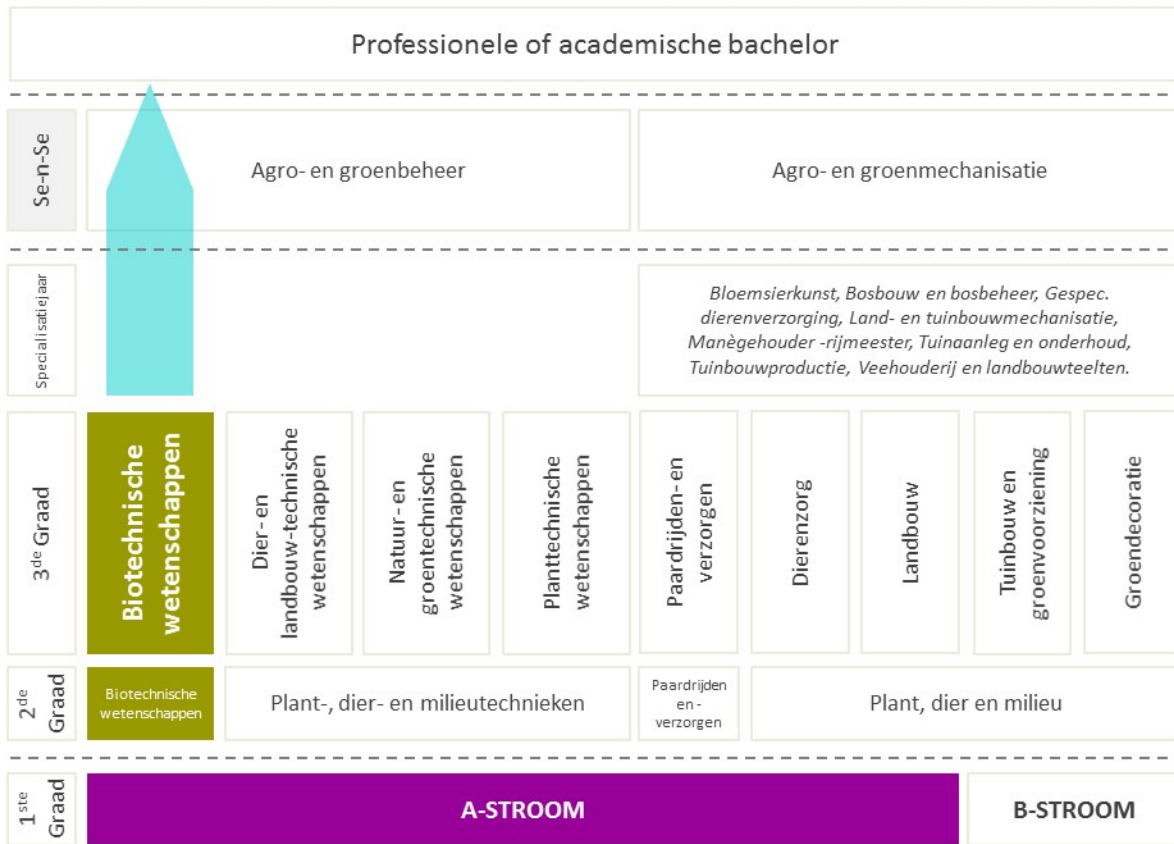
Professionele of academische bachelor

Se-n-Se

Agro- en groenbeheer

Agro- en groenmechanisatie

Specialisatiejaar

Bloemsierkunst, Bosbouw en bosbeheer, Gespec. dierenverzorging, Land- en tuinbouwmechanisatie, Manègehouder -rijmeester, Tuinaanleg en onderhoud, Tuinbouwproductie, Veehouderij en landbouwteelten.

3$^{de}$ Graad

Biotechnische wetenschappen

Dier- en landbouw-technische wetenschappen

Natuur- en groentechnische wetenschappen

Planttechnische wetenschappen

Paardrijden- en verzorgen

Dierenzorg

Landbouw

Tuinbouw en groenvoorziening

Groendecoratie

2$^{de}$ Graad

Biotechnische wetenschappen

Plant-, dier- en milieutechnieken

Paardrijden en - verzorgen

Plant, dier en milieu

1$^{ste}$ Graad

A-STROOM

B-STROOM